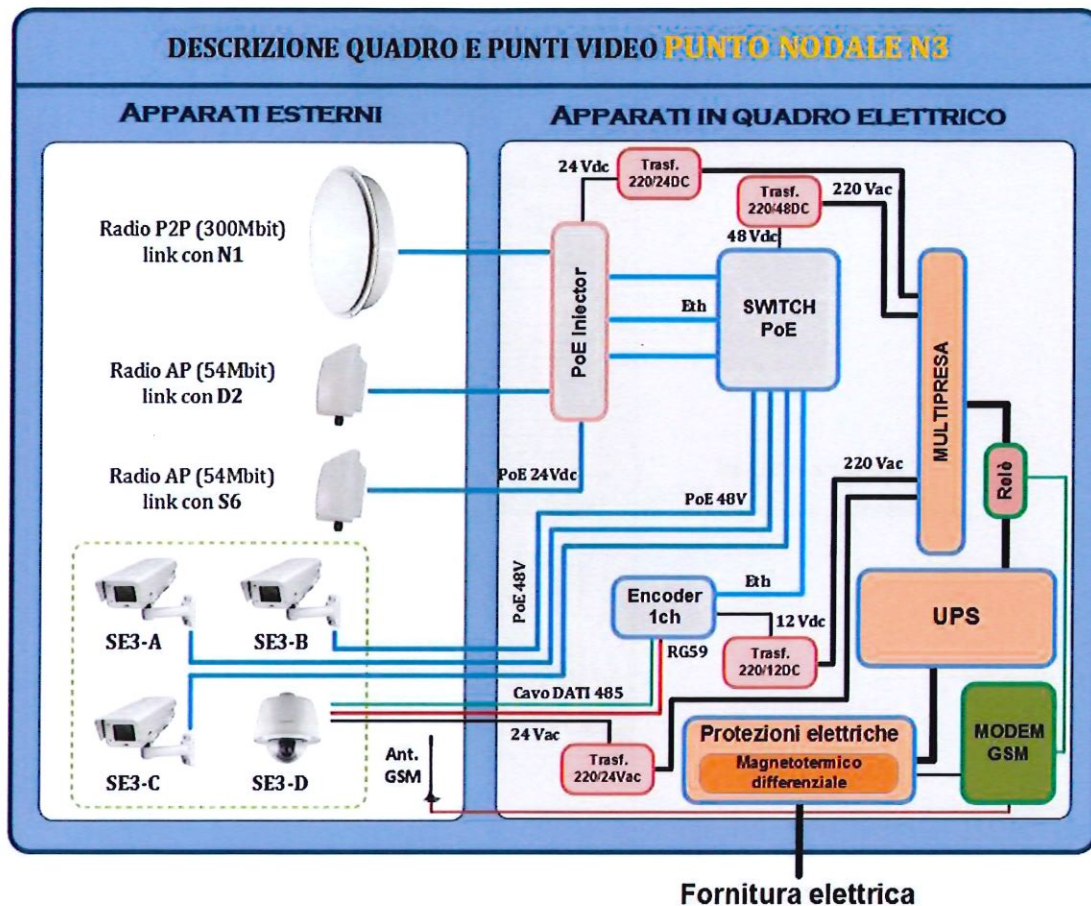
DESCRIZIONE QUADRO E PUNTI VIDEO PUNTO NODALE N3

APPARATI ESTERNI

APPARATI IN QUADRO ELETTRICO

Radio P2P (300Mbit) link con N1

Radio AP (54Mbit) link con D2

Radio AP (54Mbit) link con S6

SE3-A

SE3-B

SE3-C

SE3-D

Ant. GSM

24 Vdc

Trasf. 220/24DC

Trasf. 220/48DC

220 Vac

48 Vdc

PoE Injector

Eth

SWITCH PoE

MULTIPRESA

Relè

220 Vac

PoE 24Vdc

PoE 48V

PoE 48V

Encoder 1ch

Eth

12 Vdc

Trasf. 220/12DC

UPS

RG59

Cavo DATI 485

24 Vac

Trasf. 220/24Vac

Protezioni elettriche

Magnetotermico differenziale

MODEM GSM

Fornitura elettrica